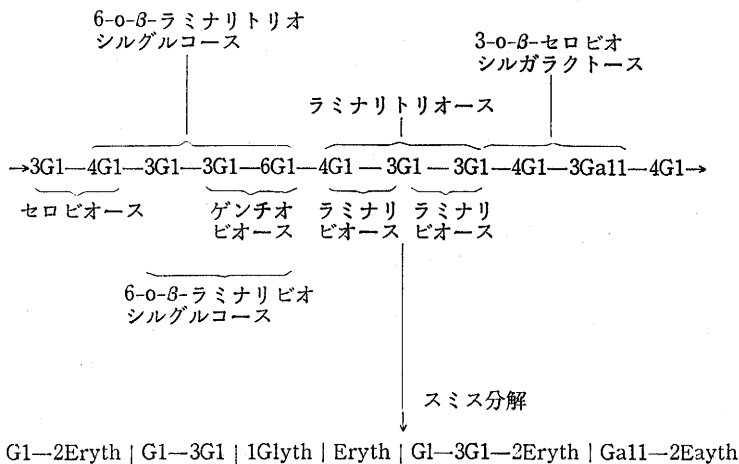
6-o-$\beta$-ラミナリトリオシルグルコース

3-o-$\beta$-セロビオシルガラクトース

ラミナリトリオース

→3G1—4G1—3G1—3G1—6G1—4G1 — 3G1 — 3G1—4G1—3Gal1—4G1→

セロビオース

ゲンチオビオース

ラミナリビオース

ラミナリビオース

6-o-$\beta$-ラミナリビオシルグルコース

スミス分解

G1—2Eryth | G1—3G1 | 1Glyth | Eryth | Gl—3G1—2Eryth | Gal1—2Eayth